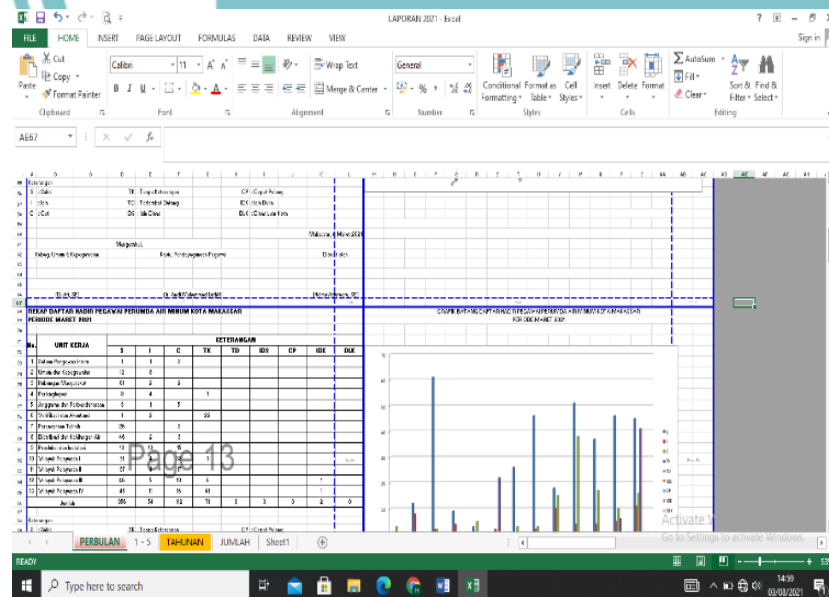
LAPORAN 2021 - Excel

FILE HOME INSERT PAGE LAYOUT FORMULAS DATA REVIEW VIEW Sign in

Cut
Copy
Format Painter
Paste
Clipboard
Calibri 11
B I U
Font
Wrap Text
Merge & Center
Alignment
General
% ,
Number
Conditional Formatting
Format as Table
Cell Styles
Styles
Insert Delete Format
Cells
AutoSum
Fill
Clear
Sort & Filter
Find & Select
Editing

AE67

Keterangan
S : Sakit TK : Tanpa Keterangan CP : Cuti Pulang
I : Izin TD : Terlambat Datang IDE : Izin Diluar
C : Cuti DS : Tidak Dinas DLK : Dinas Luar Kota

Makassar, Maret 2021

Mengetahui,
Kabag. Umum & Kepegawaian Kasie. Pembayaran Pegawai Dibuat oleh

REKAP DAFTAR HADIR PEGAWAI PERUMDA AIR MINUM KOTA MAKASSAR
PERIODE MARET 2021

| No. | UNIT KERJA | S | I | C | TK | TD | IDS | CP | IDE | DLK |
|---|---|---|---|---|---|---|---|---|---|---|
| 1 | Satuan Pengawas Intern | 1 | 1 | 3 | | | | | | |
| 2 | Direksi dan Sekretariat | 12 | 8 | | | | | | | |
| 3 | Bidang dan Manajemen | 61 | 8 | 5 | | | | | | |
| 4 | Perlengkapan | 8 | 4 | | 1 | | | | | |
| 5 | Anggaran dan Perbendaharaan | 0 | 1 | 5 | | | | | | |
| 6 | Verifikasi dan Akuntansi | 1 | 5 | | 55 | | | | | |
| 7 | Perencanaan Teknik | 26 | | 2 | | | | | | |
| 8 | Distribusi dan Kehilangan Air | 46 | 2 | 2 | | | | | | |
| 9 | Produksi | 14 | | 16 | | | | | | |
| 10 | Wilayah Pelayanan I | 11 | | | | | | | | |
| 11 | Wilayah Pelayanan II | 67 | | | | | | | | |
| 12 | Wilayah Pelayanan III | 46 | 5 | 13 | 5 | | | | | |
| 13 | Wilayah Pelayanan IV | 45 | 11 | 16 | 41 | | | | | |
| | Jumlah | 356 | 54 | 92 | 73 | 3 | 3 | 0 | 2 | 0 |

Page 13

GRAFIK BATANG DAFTAR HADIR PEGAWAI PERUMDA AIR MINUM KOTA MAKASSAR
PERIODE MARET 2021

70
60
50
40
30
20
10

Keterangan
S : Sakit TK : Tanpa Keterangan CP : Cuti Pulang

PERBULAN 1 - 5 TAHUNAN JUMLAH Sheet1

Activate Windows
Go to Settings to activate Windows.

READY

Type here to search

14:59
03/08/2021